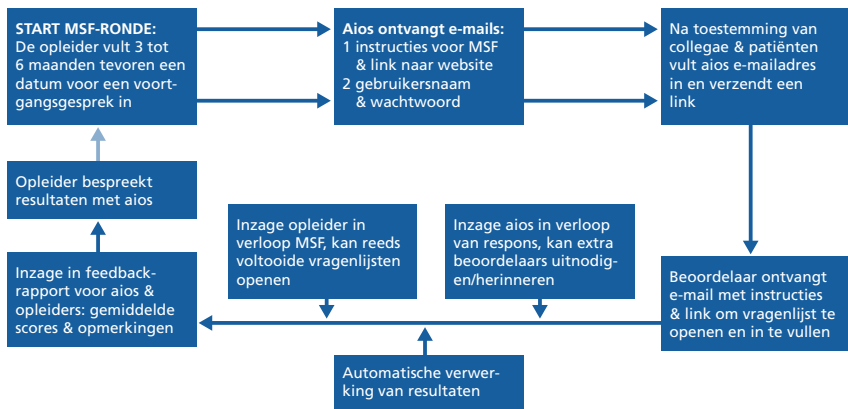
START MSF-RONDE:
De opleider vult 3 tot 6 maanden tevoren een datum voor een voortgangsgesprek in

Aios ontvangt e-mails:
1 instructies voor MSF & link naar website
2 gebruikersnaam & wachtwoord

Na toestemming van collegae & patiënten vult aios e-mailadres in en verzendt een link

Opleider bespreekt resultaten met aios

Inzage opleider in verloop MSF, kan reeds voltooide vragenlijsten openen

Inzage aios in verloop van respons, kan extra beoordelaars uitnodigen/herinneren

Inzage in feedbackrapport voor aios & opleiders: gemiddelde scores & opmerkingen

Beoordelaar ontvangt e-mail met instructies & link om vragenlijst te openen en in te vullen

Automatische verwerking van resultaten